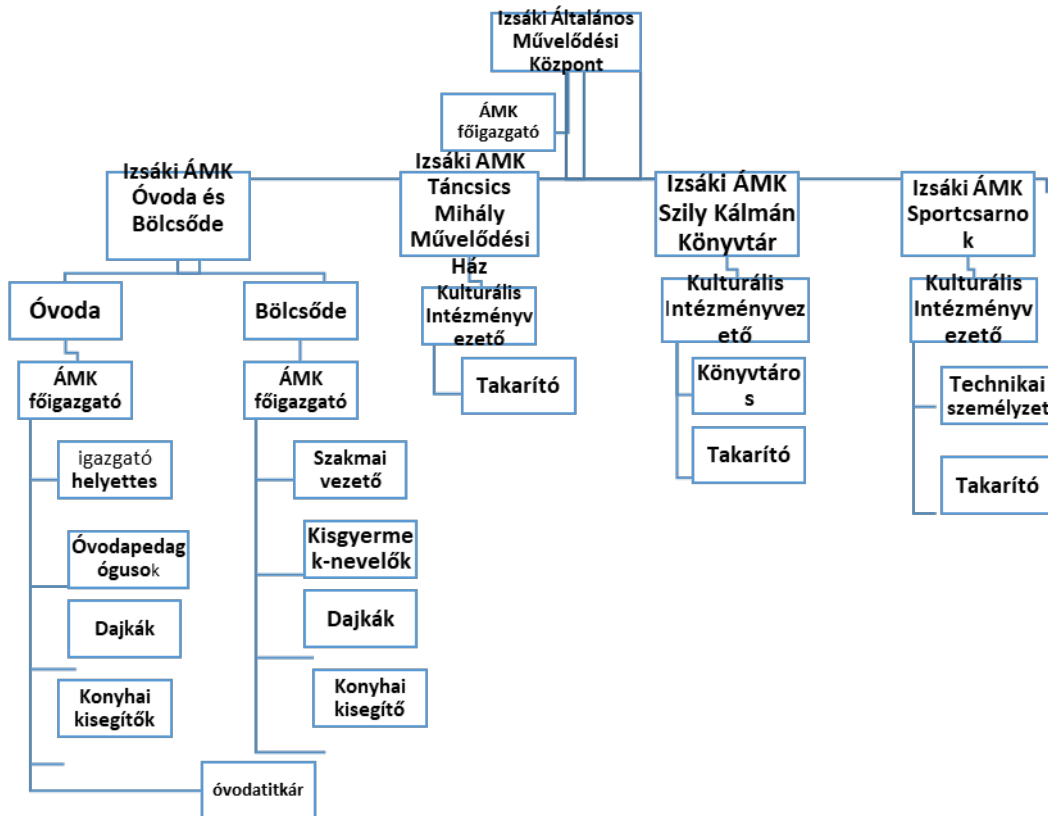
Izsáki Általános Művelődési Központ

ÁMK főigazgató

Izsáki ÁMK Óvoda és Bölcsőde

Izsáki ÁMK Táncsics Mihály Művelődési Ház

Izsáki ÁMK Szily Kálmán Könyvtár

Izsáki ÁMK Sportcsarnok

Óvoda

Bölcsőde

Kulturális Intézményvezető

Kulturális Intézményvezető

Kulturális Intézményvezető

ÁMK főigazgató

ÁMK főigazgató

Takarító

Könyvtáros

Technikai személyzet

igazgató helyettes

Szakmai vezető

Takarító

Takarító

Óvodapedagógusok

Kisgyermek-nevelők

Dajkák

Dajkák

Konyhai kisegítők

Konyhai kisegítő

óvodatitkár